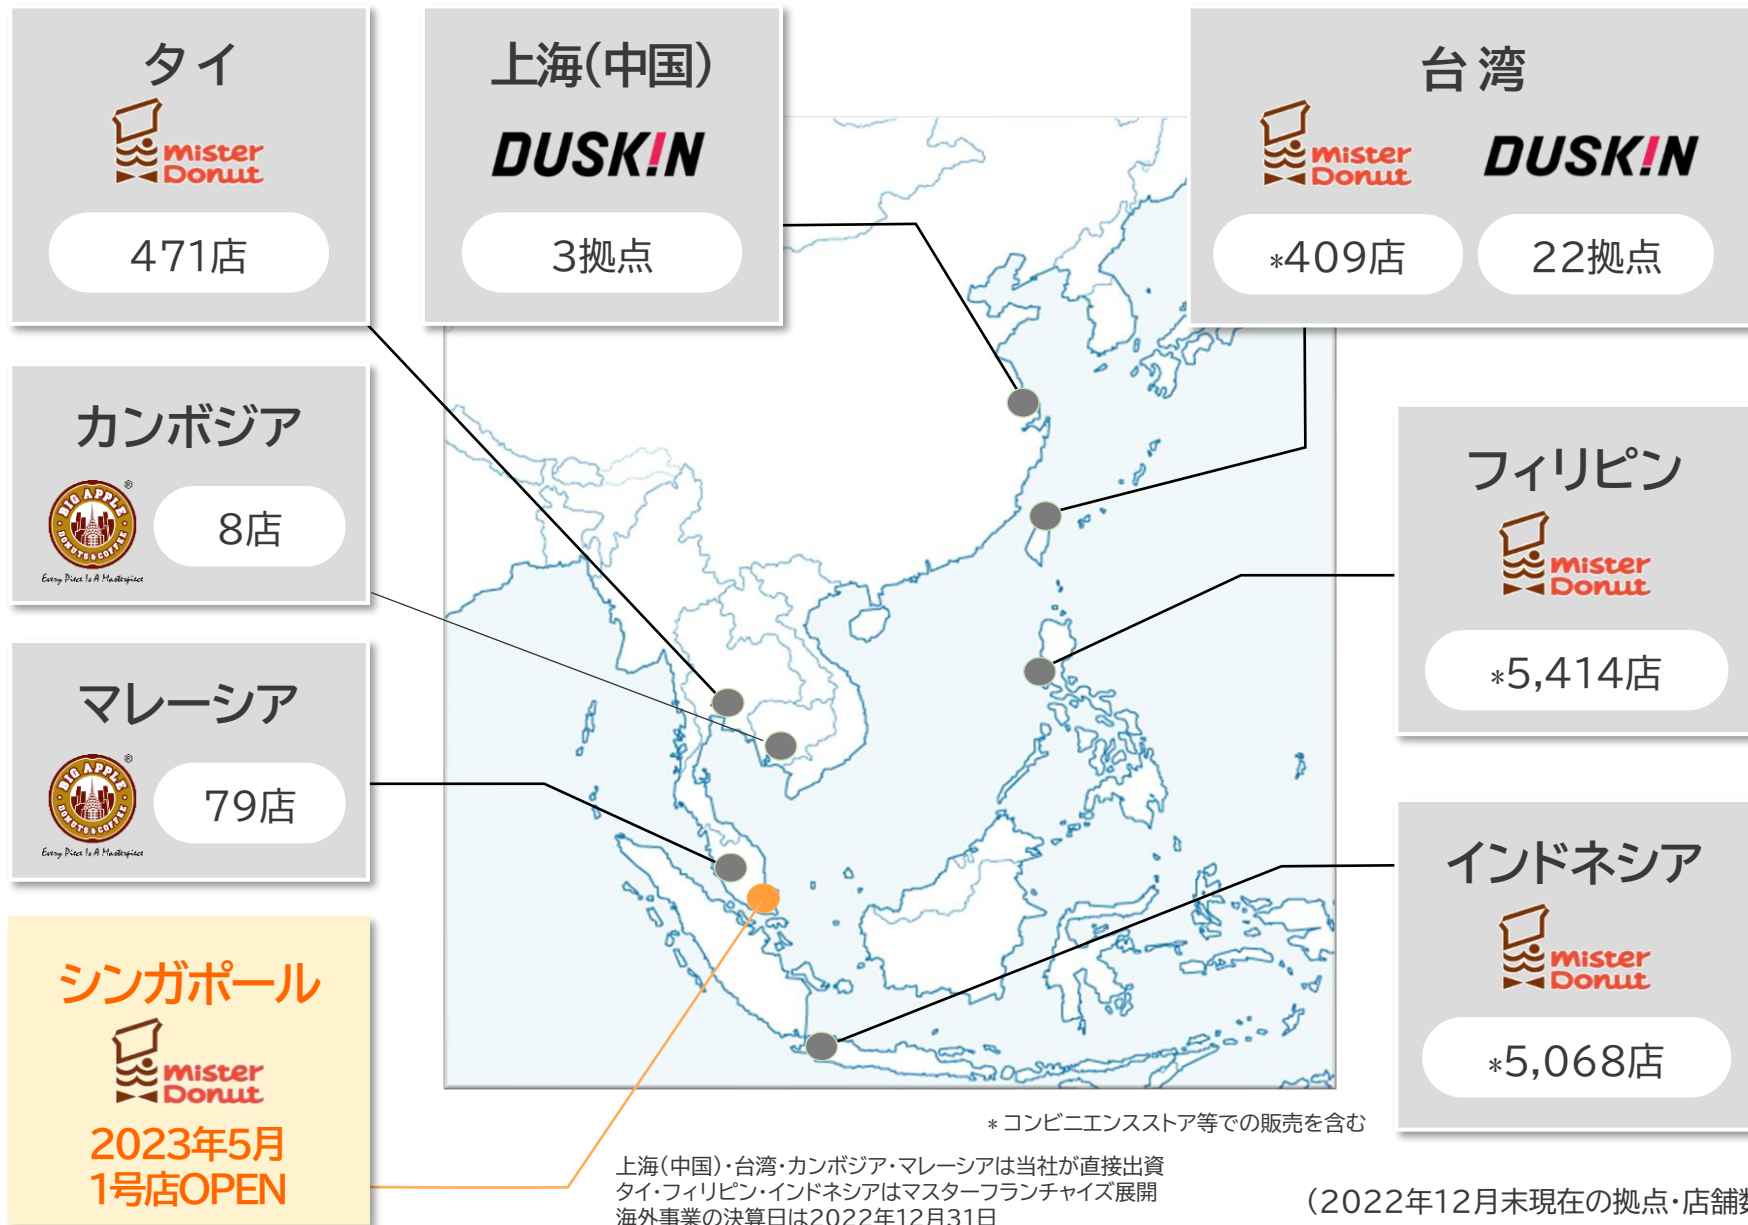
タイ

mister Donut

471店

上海(中国)

DUSKIN

3拠点

台湾

mister Donut

DUSKIN

*409店

22拠点

カンボジア

BIG APPLE DONUTS & COFFEE

Every Piece Is A Masterpiece

8店

マレーシア

BIG APPLE DONUTS & COFFEE

Every Piece Is A Masterpiece

79店

シンガポール

mister Donut

2023年5月
1号店OPEN

フィリピン

mister Donut

*5,414店

インドネシア

mister Donut

*5,068店

*コンビニエンスストア等での販売を含む

上海(中国)・台湾・カンボジア・マレーシアは当社が直接出資
タイ・フィリピン・インドネシアはマスターフランチャイズ展開
海外事業の決算日は2022年12月31日

(2022年12月末現在の拠点・店舗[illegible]